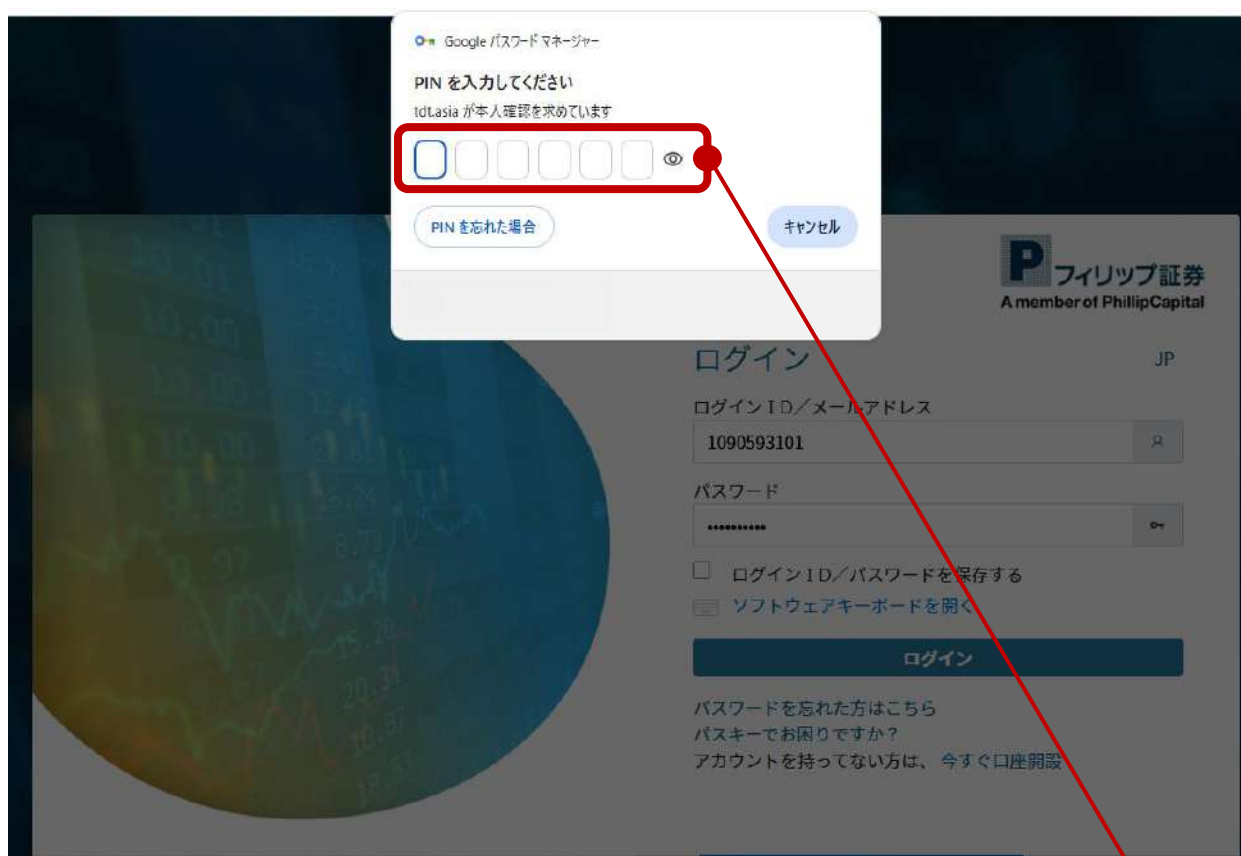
Google パスワード マネージャー

PIN を入力してください

tdt.asia が本人確認を求めています

PIN を忘れた場合

キャンセル

P フィリップ証券
A member of PhillipCapital

ログイン

JP

ログインID／メールアドレス

1090593101

パスワード

•••••••••••

ログインID／パスワードを保存する

ソフトウェアキーボードを開く

ログイン

パスワードを忘れた方はこちら

パスキーでお困りですか？

アカウントを持ってない方は、 今すぐ口座開設